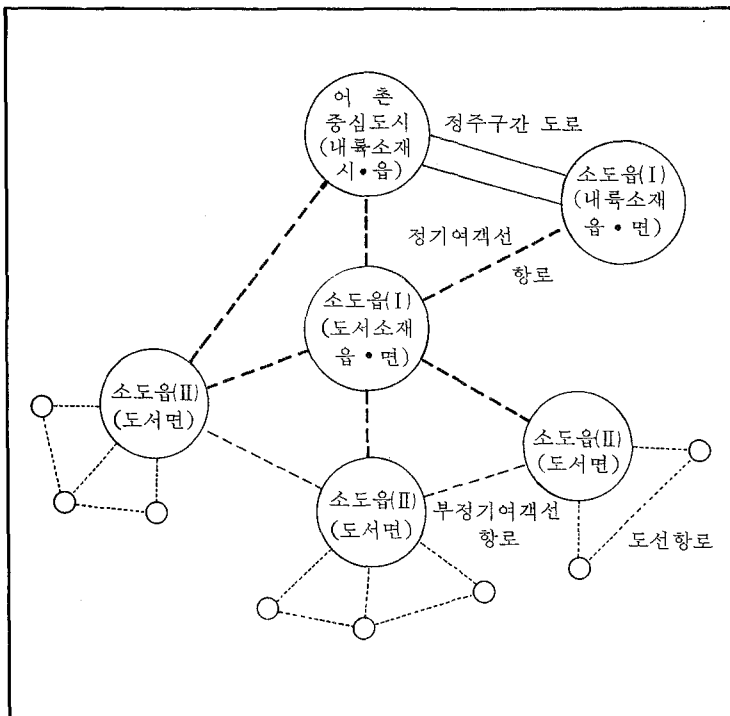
어 촌 중심도시 (내륙소재 시 • 읍)

정주구간 도로

소도읍(I) (내륙소재 읍 • 면)

정기여객선 항로

소도읍(I) (도서소재 읍 • 면)

소도읍(II) (도서면)

소도읍(II) (도서면)

소도읍(II) (도서면)

부정기여객선 항로

도선항로